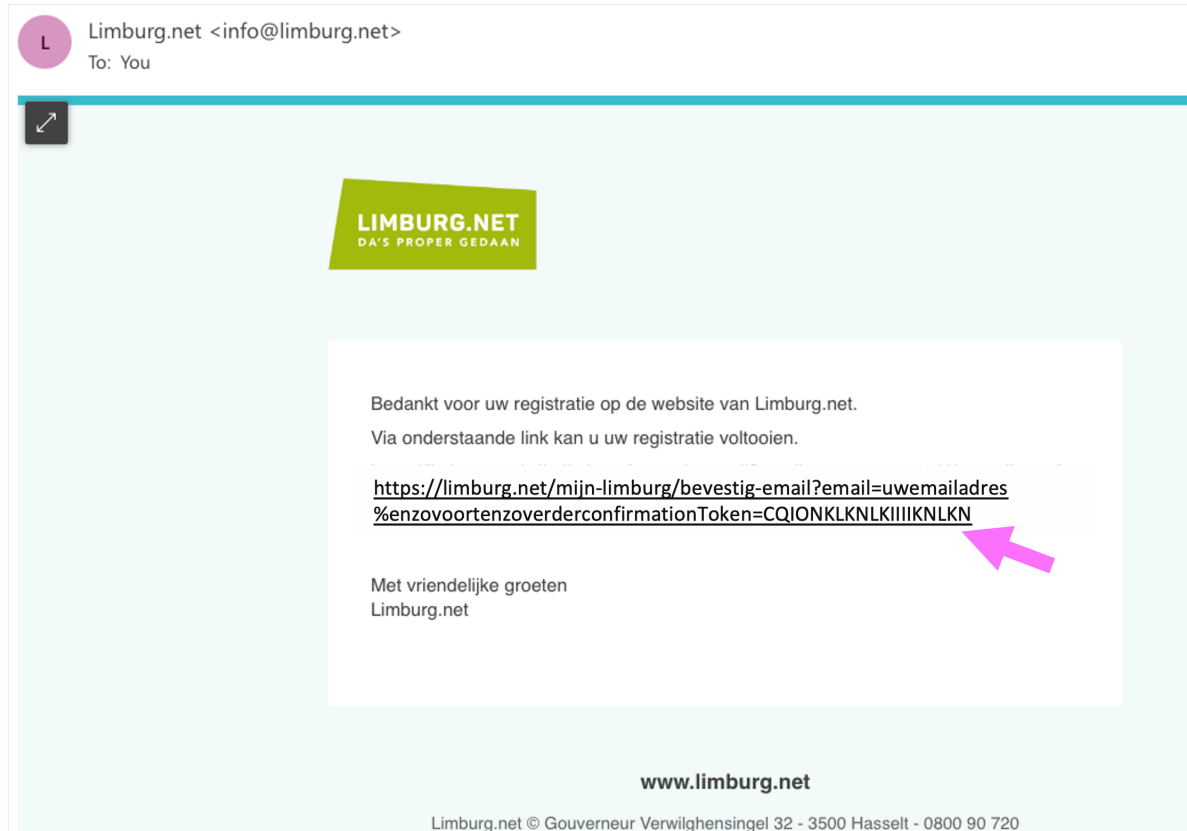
L

Limburg.net <info@limburg.net>
To: You

LIMBURG.NET
DA'S PROPER GEDAAN

Bedankt voor uw registratie op de website van Limburg.net.

Via onderstaande link kan u uw registratie voltooien.

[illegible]

https://limburg.net/mijn-limburg/bevestig-email?email=uwemailadres%enzovoortenzoverderconfirmationToken=CQIONKLKNLKIIIIKNLKN

Met vriendelijke groeten
Limburg.net

www.limburg.net

Limburg.net © Gouverneur Verwilghensingel 32 - 3500 Hasselt - 0800 90 720